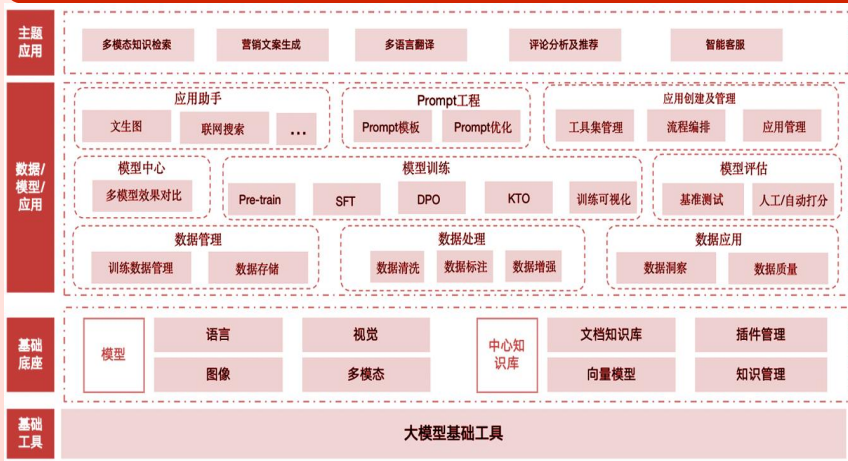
主题应用

多模态知识检索

营销文案生成

多语言翻译

评论分析及推荐

智能客服

数据/模型/应用

应用助手

文生图

联网搜索

...

Prompt工程

Prompt模板

Prompt优化

应用创建及管理

工具集管理

流程编排

应用管理

模型中心

多模型效果对比

模型训练

Pre-train

SFT

DPO

KTO

训练可视化

模型评估

基准测试

人工/自动打分

数据管理

训练数据管理

数据存储

数据处理

数据清洗

数据标注

数据增强

数据应用

数据洞察

数据质量

基础底座

模型

语言

视觉

图像

多模态

中心知识库

文档知识库

插件管理

向量模型

知识管理

基础工具

大模型基础工具